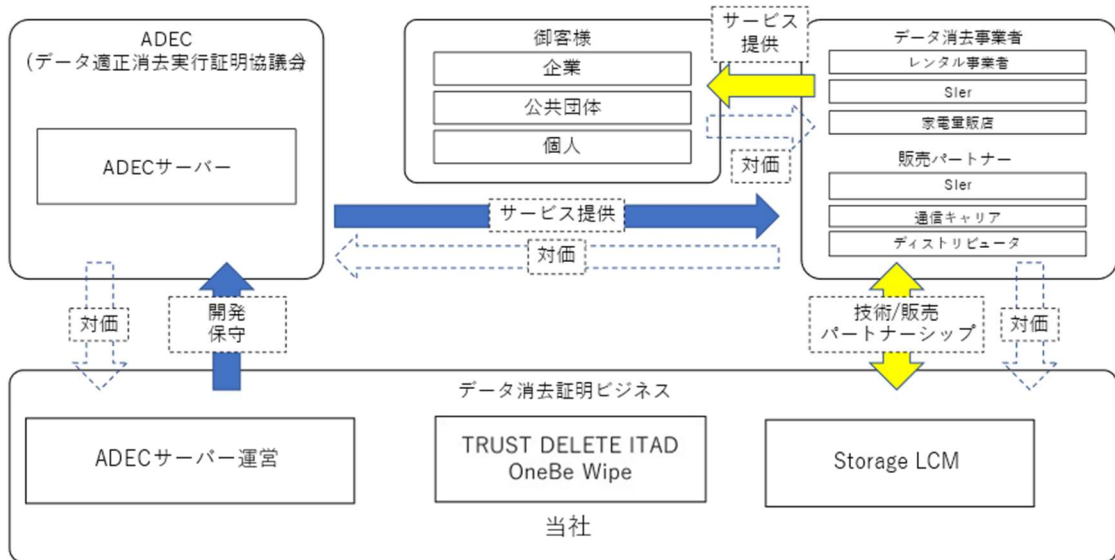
ADEC
(データ適正消去実行証明協議会

ADECサーバー

御客様

企業

公共団体

個人

サービス提供

データ消去事業者

レンタル事業者

SIer

家電量販店

販売パートナー

SIer

通信キャリア

ディストリビュータ

対価

サービス提供

対価

対価

開発保守

技術/販売パートナーシップ

対価

データ消去証明ビジネス

ADECサーバー運営

TRUST DELETE ITAD
OneBe Wipe

Storage LCM

当社